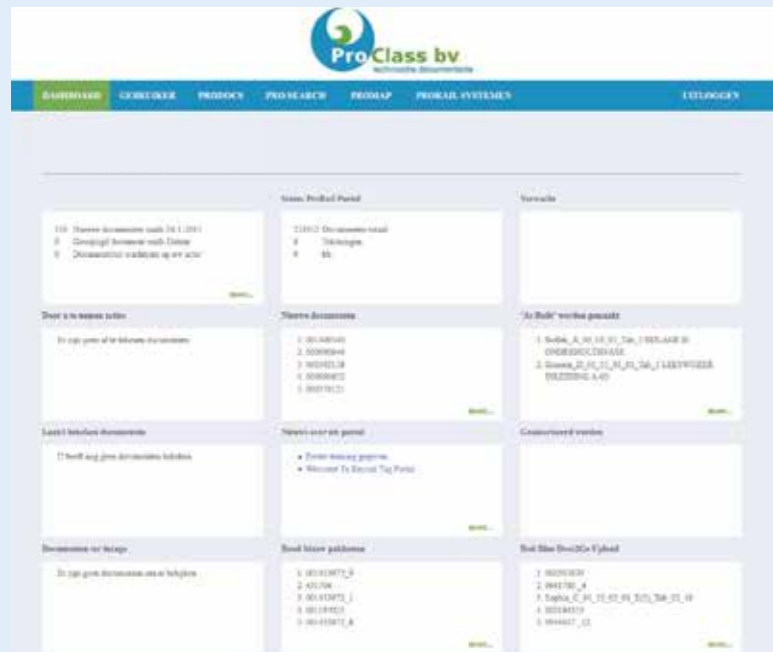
ProClass bv
technische documentatie

DASHBOARD GEBRUIKER PRODOCS PROSEARCH PROMAP PRORAIL SYSTEMEN UITLOGGEN

Status ProRail Portal

Verwacht

110 Nieuwe documenten sinds 26-1-2011
0 Gewijzigd document sinds Online
0 Documenten wachtend op uw actie

more...

21012 Documenten totaal
4 Tekeningen
0 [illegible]

Door u te nemen acties

Er zijn geen af te nemen documenten

Nieuwe documenten

1. 00148040
2. 00000040
3. 00105138
4. 00000072
5. 00070121

more...

'As Built' worden gemaakt

1. Bedok_A_01_01_01_Tab_1 BIJLAGE B ONDERHOUDSBASE
2. Kennis_B_01_01_01_01_Tab_1 LAKENWIJZER BIJLEIDING A.40

more...

Laatst bekeken documenten

U heeft nog geen documenten bekeken

Nieuws over uw portal

• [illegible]
• Welcome To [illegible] Portal

more...

Geaccordeerd worden

Documenten ter inzage

Er zijn geen documenten om te bekijken

Rood blauw pakketten

1. 00145075_0
2. 431744
3. 00145072_1
4. 00139523
5. 00145072_4

more...

Rod Blue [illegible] Upload

1. 00293030
2. 0041780_4
3. Sophia_C_01_11_01_01_E01_Tab_01_10
4. 00254315
5. 0044417_13

more...